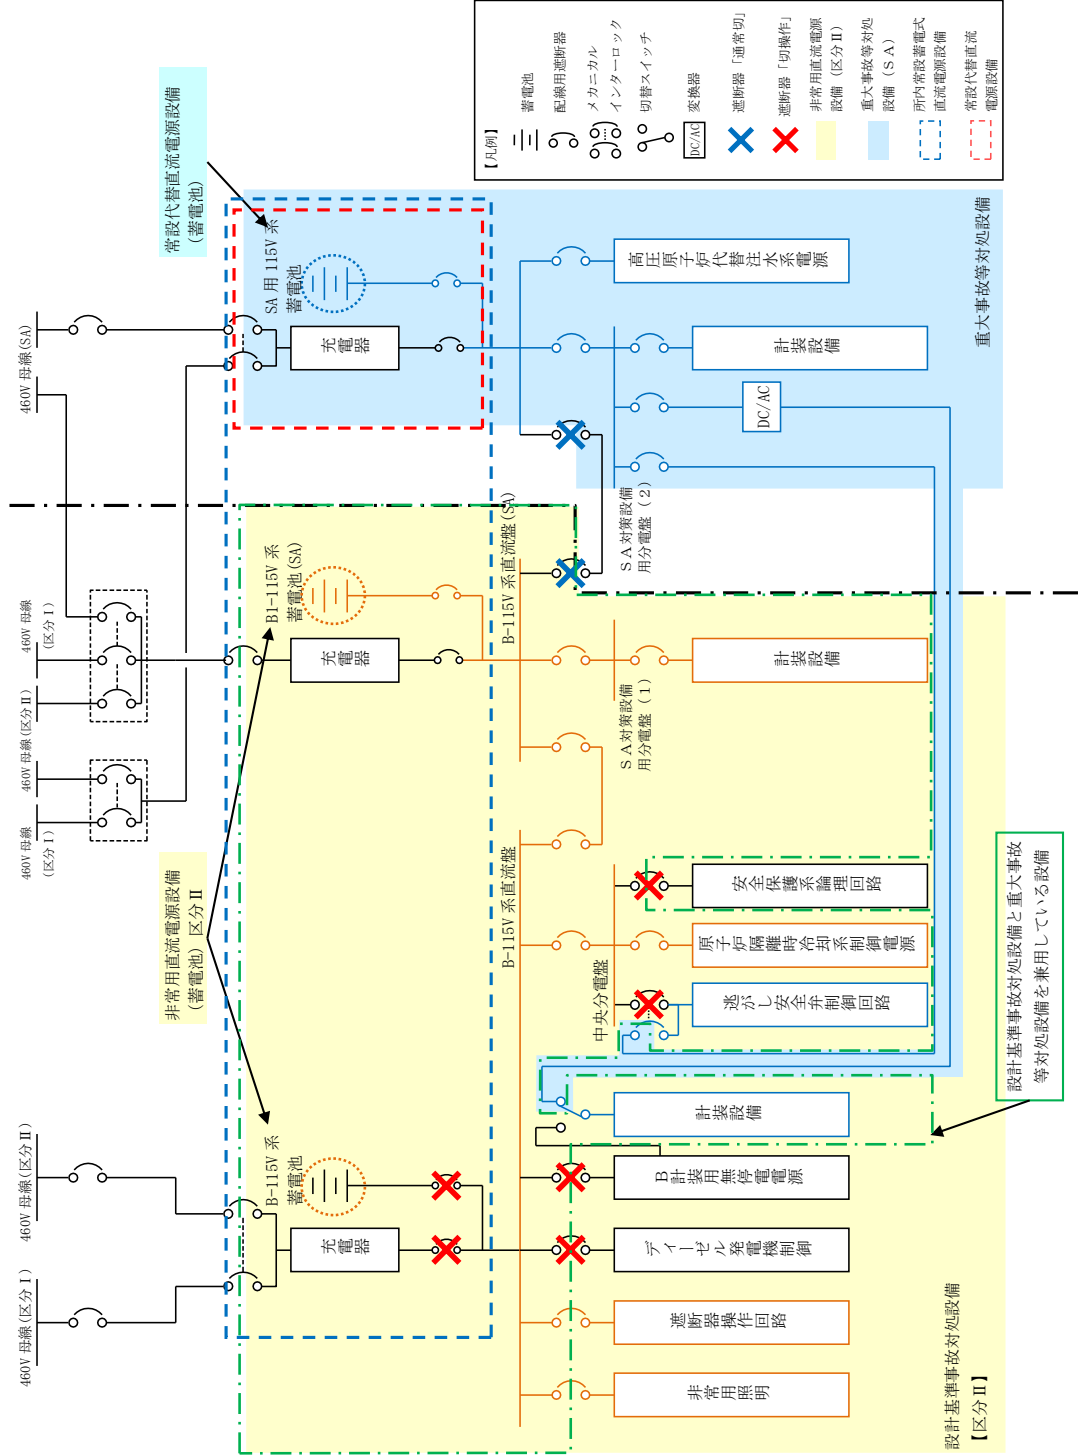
【凡例】
蓄電池
配線用遮断器
メカニカルインターロック
切替スイッチ
DC/AC 変換器
遮断器「通常切」
遮断器「切操作」
非常用直流電源設備（区分Ⅱ）
重大事故等対処設備（SA）
所内常設蓄電式直流電源設備
常設代替直流電源設備

常設代替直流電源設備（蓄電池）
重大事故等対処設備
460V 母線(SA)
SA 用 115V 系
蓄電池
充電器
高圧原子炉代替注水系電源
計装設備
DC/AC
SA対策設備用分電盤（2）
460V 母線（区分Ⅰ）
460V 母線(区分Ⅱ)
460V 母線（区分Ⅰ）
B1-115V 系
蓄電池(SA)
充電器
B-115V 系直流盤(SA)
計装設備
SA対策設備用分電盤（1）
非常用直流電源設備（蓄電池）区分Ⅱ
B-115V 系直流盤
安全保護系論理回路
原子炉隔離時冷却系制御電源
中央分電盤
逃がし安全弁制御回路
設計基準事故対処設備と重大事故等対処設備を兼用している設備
計装設備
460V 母線(区分Ⅱ)
B-115V 系
蓄電池
充電器
B計装用無停電電源
ディーゼル発電機制御
460V 母線(区分Ⅰ)
遮断器操作回路
非常用照明
設計基準事故対処設備
【区分Ⅱ】